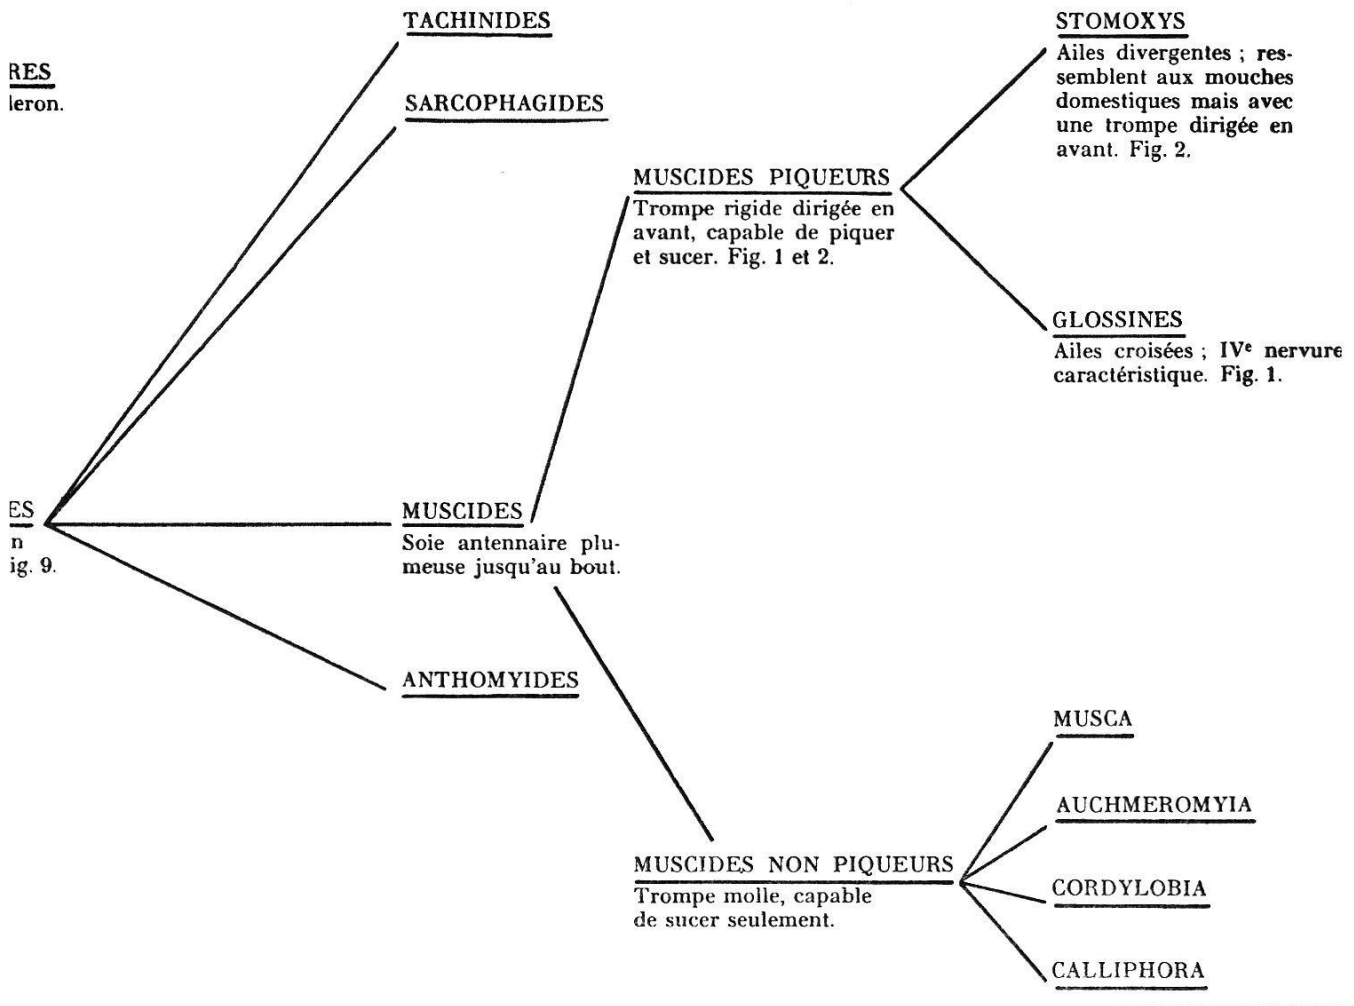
RES
leron.

TACHINIDES

SARCOPHAGIDES

STOMOXYS
Ailes divergentes ; ressemblent aux mouches domestiques mais avec une trompe dirigée en avant. Fig. 2.

MUSCIDES PIQUEURS
Trompe rigide dirigée en avant, capable de piquer et sucer. Fig. 1 et 2.

GLOSSINES
Ailes croisées ; IV$^e$ nervure caractéristique. Fig. 1.

ES
n
ig. 9.

MUSCIDES
Soie antennaire plumeuse jusqu'au bout.

ANTHOMYIDES

MUSCA

AUCHMEROMYIA

MUSCIDES NON PIQUEURS
Trompe molle, capable de sucer seulement.

CORDYLOBIA

CALLIPHORA